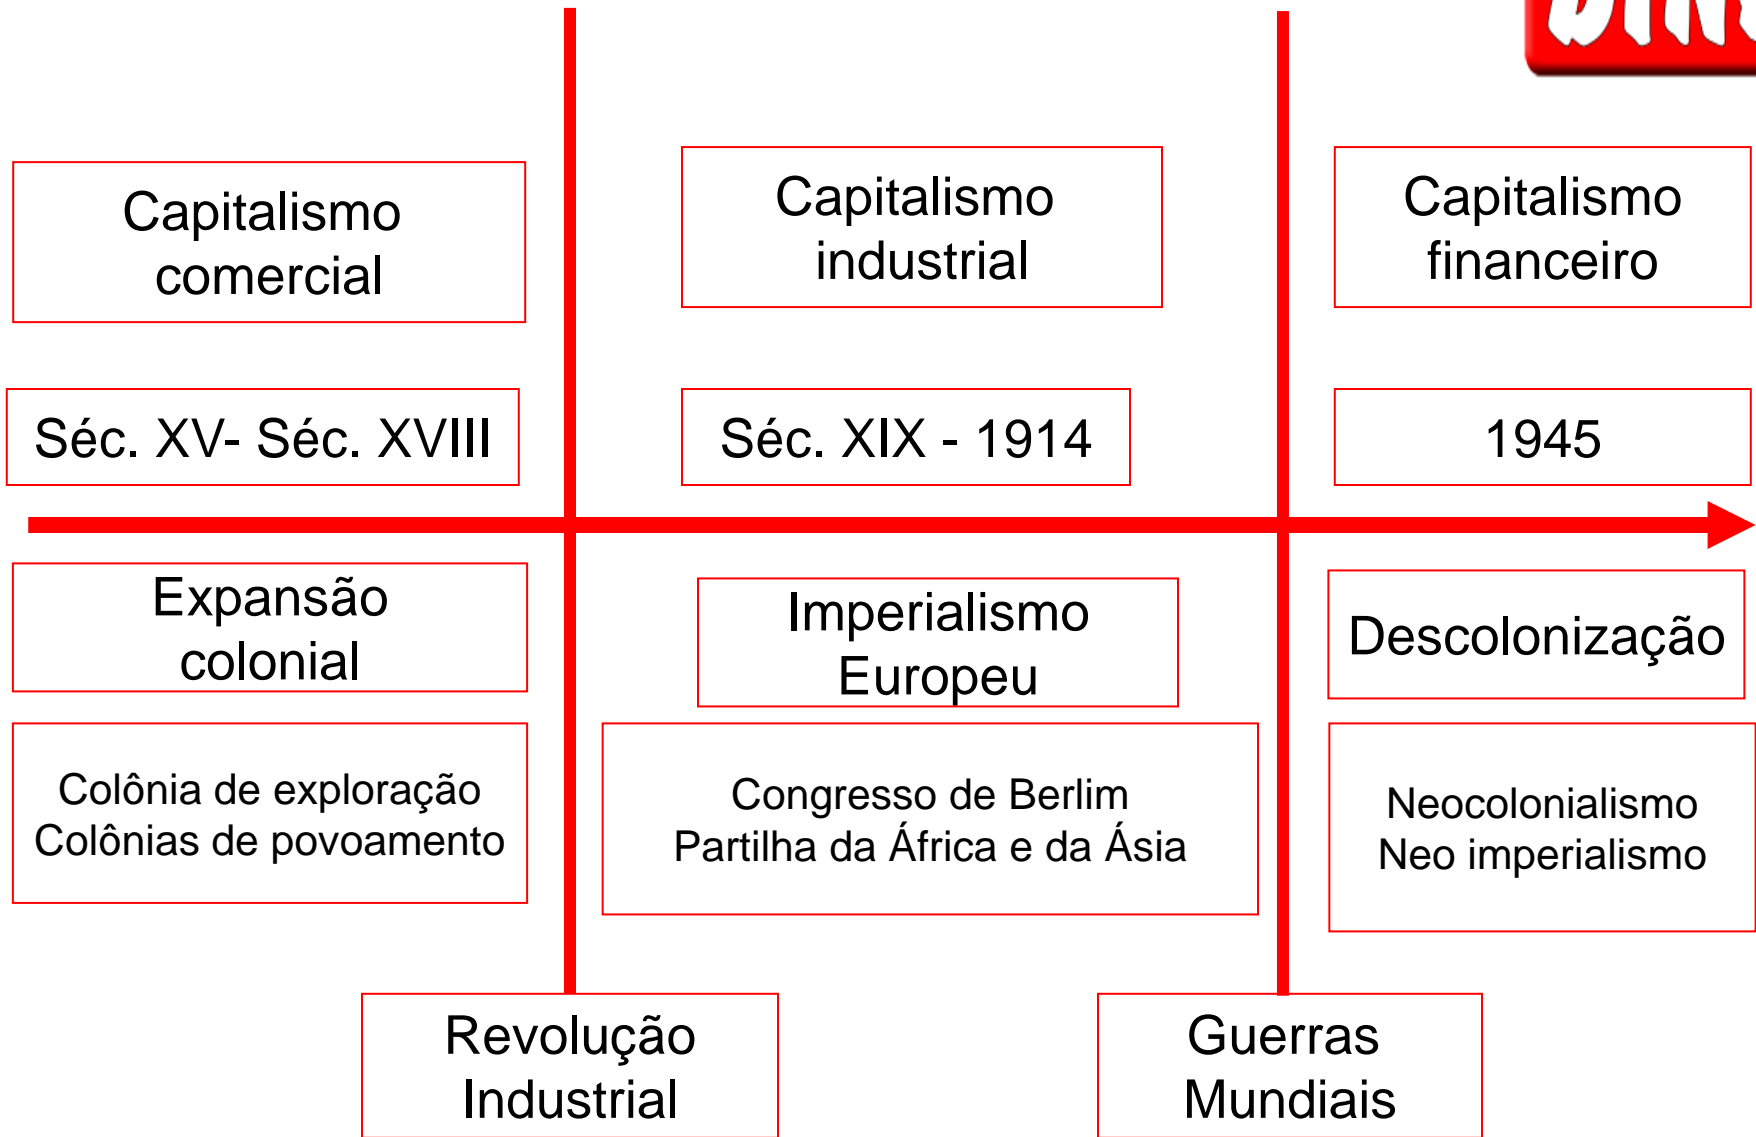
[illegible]

Capitalismo comercial

Capitalismo industrial

Capitalismo financeiro

Séc. XV- Séc. XVIII

Séc. XIX - 1914

1945

Expansão colonial

Imperialismo Europeu

Descolonização

Colônia de exploração
Colônias de povoamento

Congresso de Berlim
Partilha da África e da Ásia

Neocolonialismo
Neo imperialismo

Revolução Industrial

Guerras Mundiais